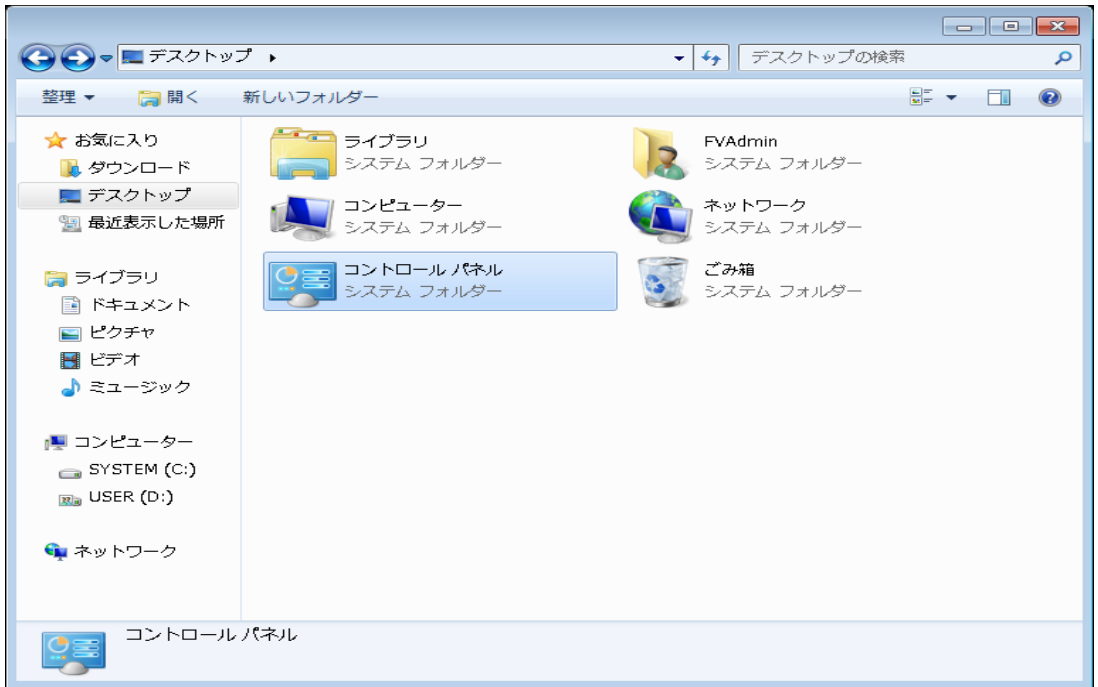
デスクトップ ▸

デスクトップの検索

整理 ▾ 開く 新しいフォルダー

お気に入り
ダウンロード
デスクトップ
最近表示した場所

ライブラリ
ドキュメント
ピクチャ
ビデオ
ミュージック

コンピューター
SYSTEM (C:)
USER (D:)

ネットワーク

ライブラリ
システム フォルダー

FVAdmin
システム フォルダー

コンピューター
システム フォルダー

ネットワーク
システム フォルダー

コントロール パネル
システム フォルダー

ごみ箱
システム フォルダー

コントロール パネル